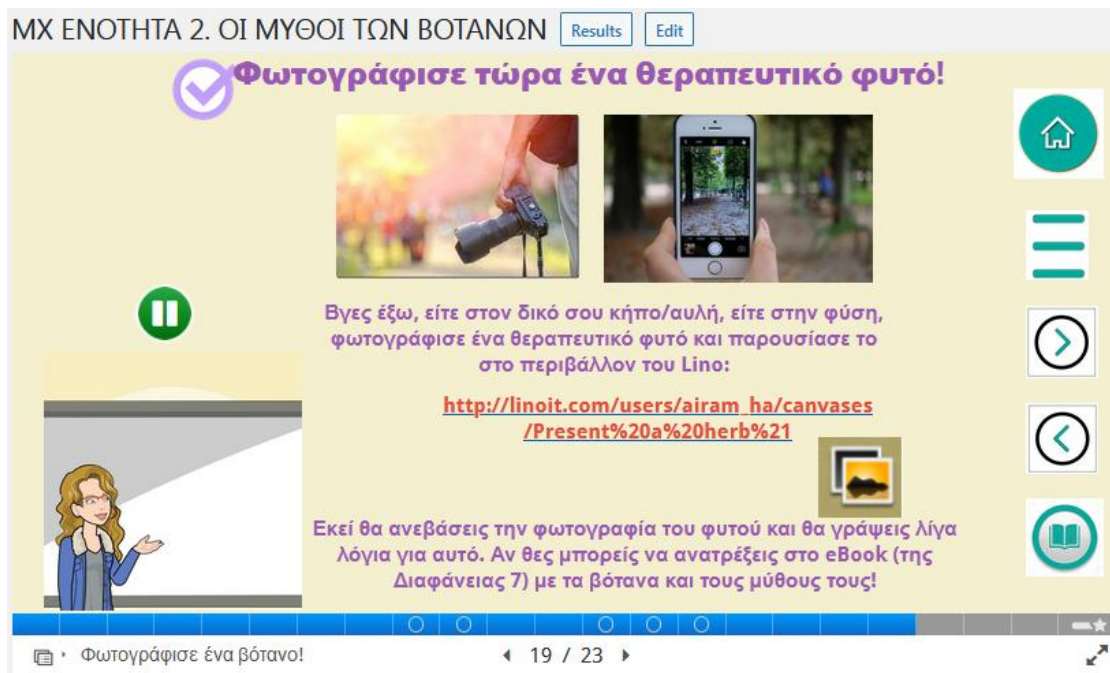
ΜΧ ΕΝΟΤΗΤΑ 2. ΟΙ ΜΥΘΟΙ ΤΩΝ ΒΟΤΑΝΩΝ Results Edit

Φωτογράφισε τώρα ένα θεραπευτικό φυτό!

Βγες έξω, είτε στον δικό σου κήπο/αυλή, είτε στην φύση, φωτογράφισε ένα θεραπευτικό φυτό και παρουσίασε το στο περιβάλλον του Lino:

http://linoit.com/users/airam_ha/canvases/Present%20a%20herb%21

Εκεί θα ανεβάσεις την φωτογραφία του φυτού και θα γράψεις λίγα λόγια για αυτό. Αν θες μπορείς να ανατρέξεις στο eBook (της Διαφάνειας 7) με τα βότανα και τους μύθους τους!

Φωτογράφισε ένα βότανο!

19 / 23